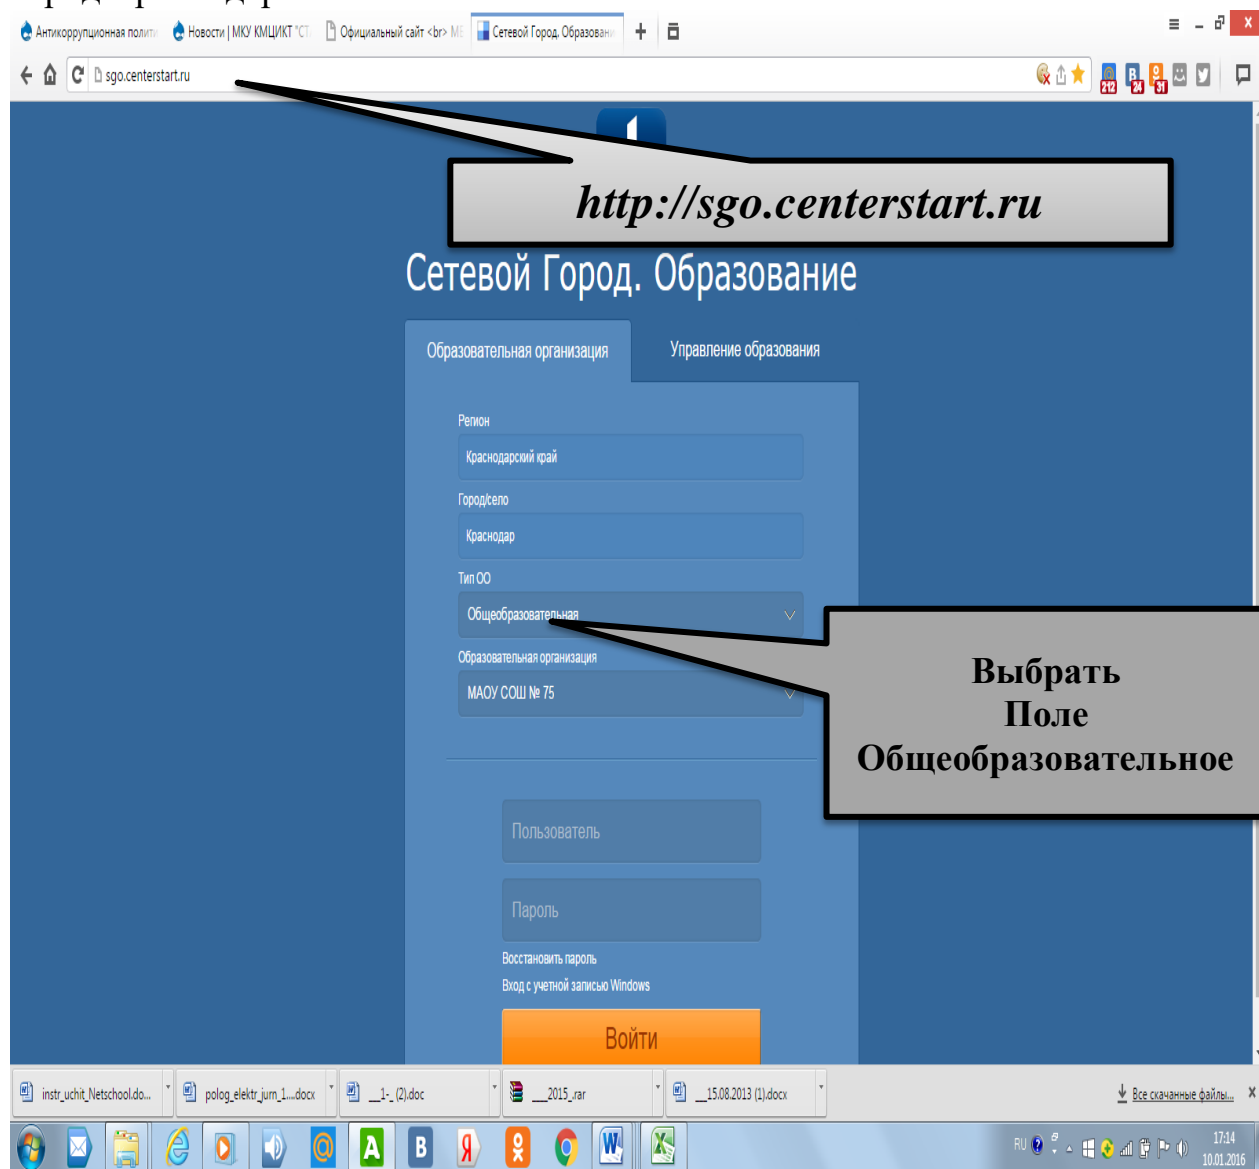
Антикоррупционная полити | Новости | МКУ КМЦИКТ "СТ | Официальный сайт <br> М | Сетевой Город. Образовани

sgo.centerstart.ru

http://sgo.centerstart.ru

Сетевой Город. Образование

Образовательная организация

Управление образования

Регион

Краснодарский край

Город/село

Краснодар

Тип ОО

Общеобразовательная

Образовательная организация

МАОУ СОШ № 75

Выбрать Поле Общеобразовательное

Пользователь

Пароль

Восстановить пароль

Вход с учетной записью Windows

Войти

instr_uchit_Netschool.do...

polog_elektr_jurn_1....docx

__1-_(2).doc

__2015_.rar

__15.08.2013 (1).docx

Все скачанные файлы...

RU

17:14
10.01.2016